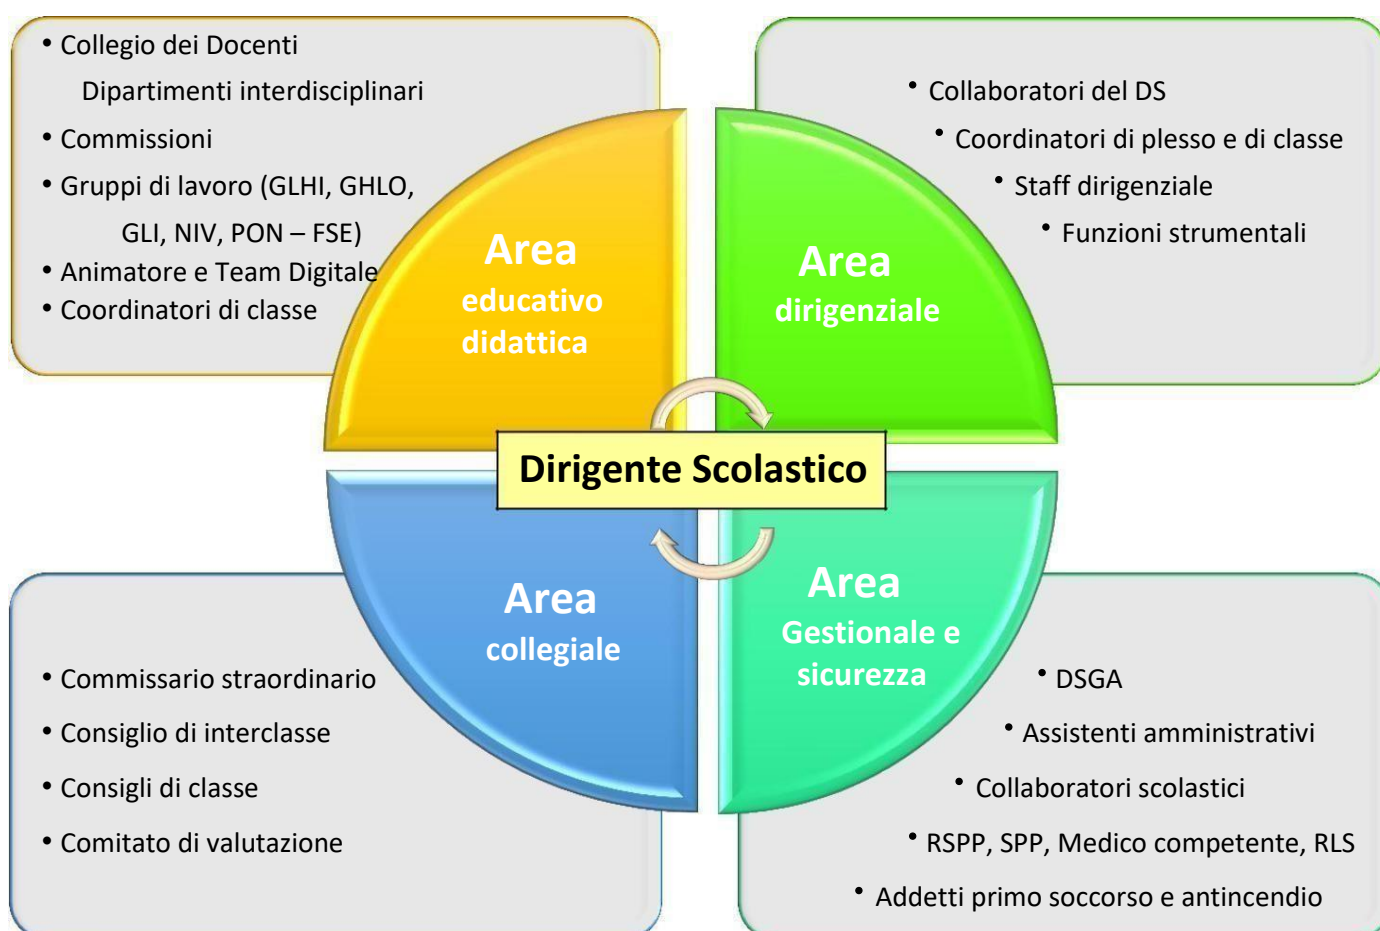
• Collegio dei Docenti
Dipartimenti interdisciplinari
• Commissioni
• Gruppi di lavoro (GLHI, GHLO, GLI, NIV, PON – FSE)
• Animatore e Team Digitale
• Coordinatori di classe

• Collaboratori del DS
• Coordinatori di plesso e di classe
• Staff dirigenziale
• Funzioni strumentali

Area
educativo didattica

Area
dirigenziale

Dirigente Scolastico

Area
collegiale

Area
Gestionale e sicurezza

• Commissario straordinario
• Consiglio di interclasse
• Consigli di classe
• Comitato di valutazione

• DSGA
• Assistenti amministrativi
• Collaboratori scolastici
• RSPP, SPP, Medico competente, RLS
• Addetti primo soccorso e antincendio